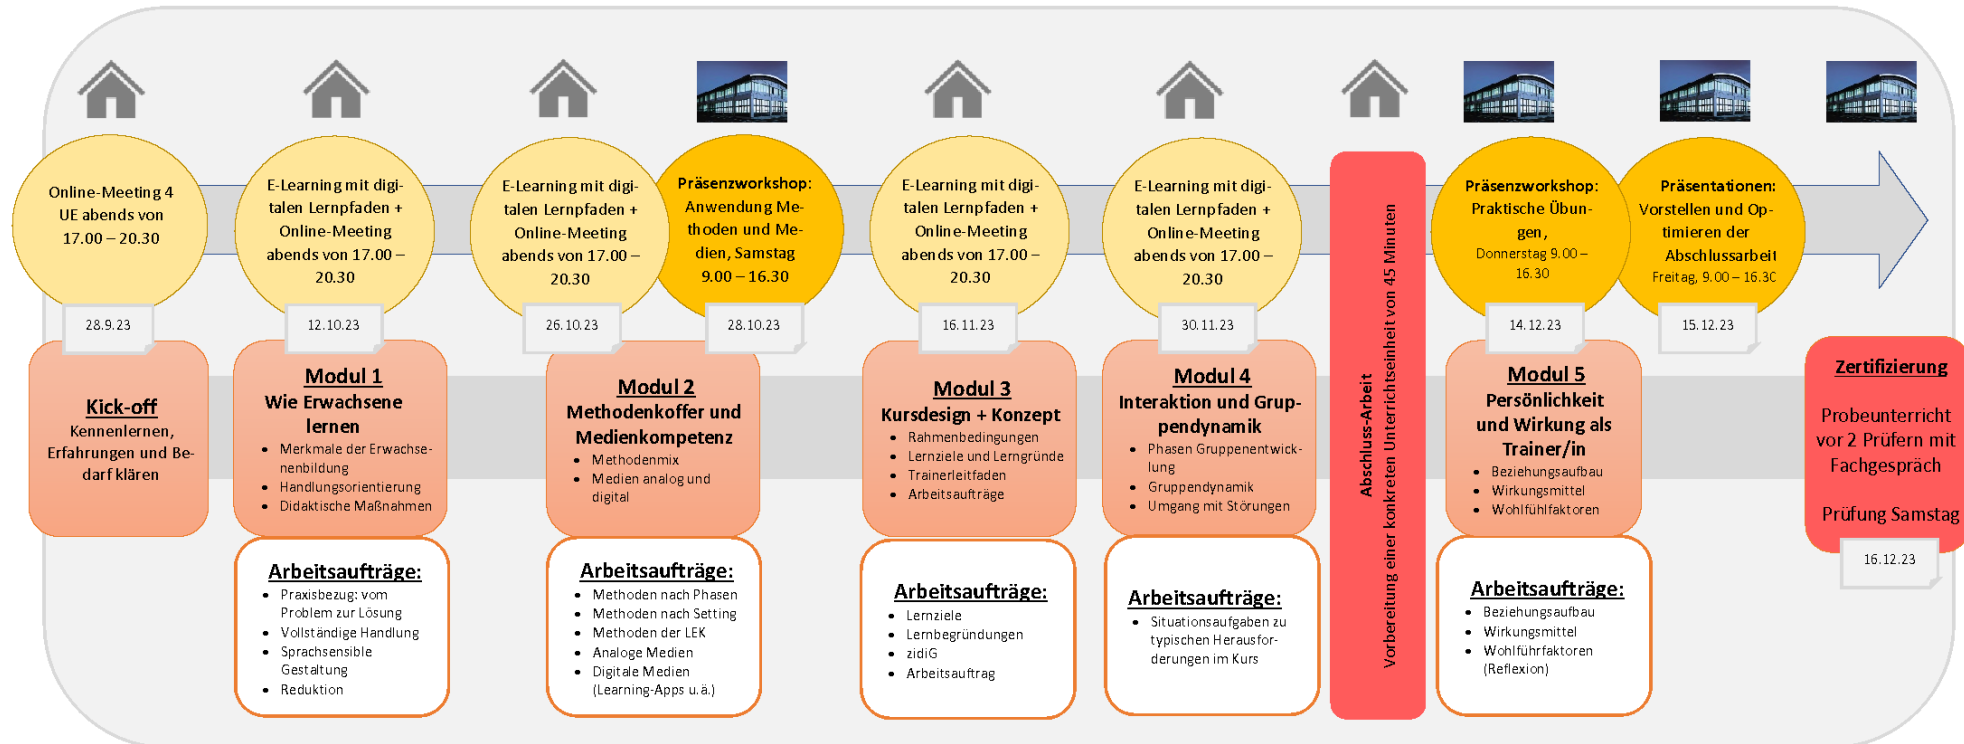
Online-Meeting 4 UE abends von 17.00 – 20.30

28.9.23

Kick-off
Kennenlernen, Erfahrungen und Bedarf klären

E-Learning mit digitalen Lernpfaden + Online-Meeting abends von 17.00 – 20.30

12.10.23

Modul 1
Wie Erwachsene lernen
- Merkmale der Erwachsenenbildung
- Handlungsorientierung
- Didaktische Maßnahmen

Arbeitsaufträge:
- Praxisbezug: vom Problem zur Lösung
- Vollständige Handlung
- Sprachsensible Gestaltung
- Reduktion

E-Learning mit digitalen Lernpfaden + Online-Meeting abends von 17.00 – 20.30

26.10.23

Präsenzworkshop: Anwendung Methoden und Medien, Samstag 9.00 – 16.30

28.10.23

Modul 2
Methodenkoffer und Medienkompetenz
- Methodenmix
- Medien analog und digital

Arbeitsaufträge:
- Methoden nach Phasen
- Methoden nach Setting
- Methoden der LEK
- Analoge Medien
- Digitale Medien (Learning-Apps u.ä.)

E-Learning mit digitalen Lernpfaden + Online-Meeting abends von 17.00 – 20.30

16.11.23

Modul 3
Kursdesign + Konzept
- Rahmenbedingungen
- Lernziele und Lerngründe
- Trainerleitfaden
- Arbeitsaufträge

Arbeitsaufträge:
- Lernziele
- Lernbegründungen
- zidiG
- Arbeitsauftrag

E-Learning mit digitalen Lernpfaden + Online-Meeting abends von 17.00 – 20.30

30.11.23

Modul 4
Interaktion und Gruppendynamik
- Phasen Gruppenentwicklung
- Gruppendynamik
- Umgang mit Störungen

Arbeitsaufträge:
- Situationsaufgaben zu typischen Herausforderungen im Kurs

Abschluss-Arbeit
Vorbereitung einer konkreten Unterrichtseinheit von 45 Minuten

Präsenzworkshop: Praktische Übungen, Donnerstag 9.00 – 16.30

14.12.23

Modul 5
Persönlichkeit und Wirkung als Trainer/in
- Beziehungsaufbau
- Wirkungsmittel
- Wohlfühlfaktoren

Arbeitsaufträge:
- Beziehungsaufbau
- Wirkungsmittel
- Wohlführfaktoren (Reflexion)

Präsentationen: Vorstellen und Optimieren der Abschlussarbeit Freitag, 9.00 – 16.30

15.12.23

Zertifizierung
Probeunterricht vor 2 Prüfern mit Fachgespräch

Prüfung Samstag

16.12.23